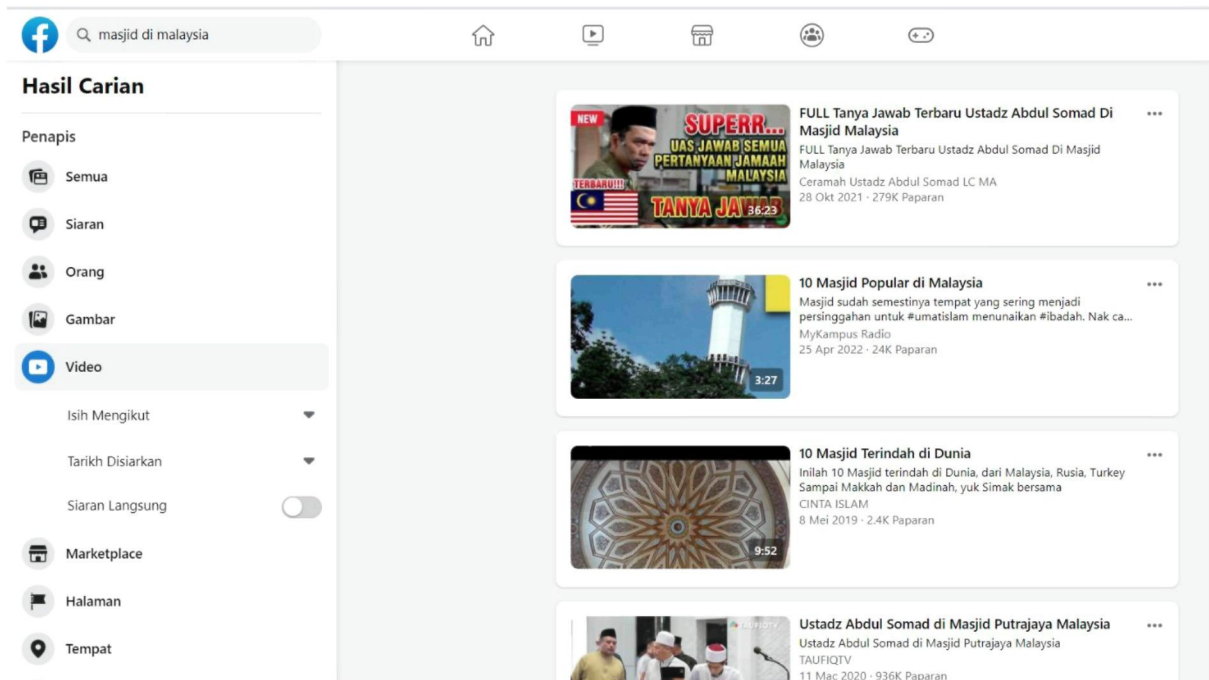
masjid di malaysia

Hasil Carian

Penapis

Semua

Siaran

Orang

Gambar

Video

Isih Mengikut

Tarikh Disiarkan

Siaran Langsung

Marketplace

Halaman

Tempat

NEW
SUPERR...
UAS JAWAB SEMUA PERTANYAAN JAMAAH MALAYSIA
TERBARU!!!
TANYA JAWAB
36:23

FULL Tanya Jawab Terbaru Ustadz Abdul Somad Di Masjid Malaysia
FULL Tanya Jawab Terbaru Ustadz Abdul Somad Di Masjid Malaysia
Ceramah Ustadz Abdul Somad LC MA
28 Okt 2021 · 279K Paparan

3:27

10 Masjid Popular di Malaysia
Masjid sudah semestinya tempat yang sering menjadi persinggahan untuk #umatislam menunaikan #ibadah. Nak ca...
MyKampus Radio
25 Apr 2022 · 24K Paparan

9:52

10 Masjid Terindah di Dunia
Inilah 10 Masjid terindah di Dunia, dari Malaysia, Rusia, Turkey Sampai Makkah dan Madinah, yuk Simak bersama
CINTA ISLAM
8 Mei 2019 · 2.4K Paparan

TAUFIQTV

Ustadz Abdul Somad di Masjid Putrajaya Malaysia
Ustadz Abdul Somad di Masjid Putrajaya Malaysia
TAUFIQTV
11 Mac 2020 · 936K Paparan